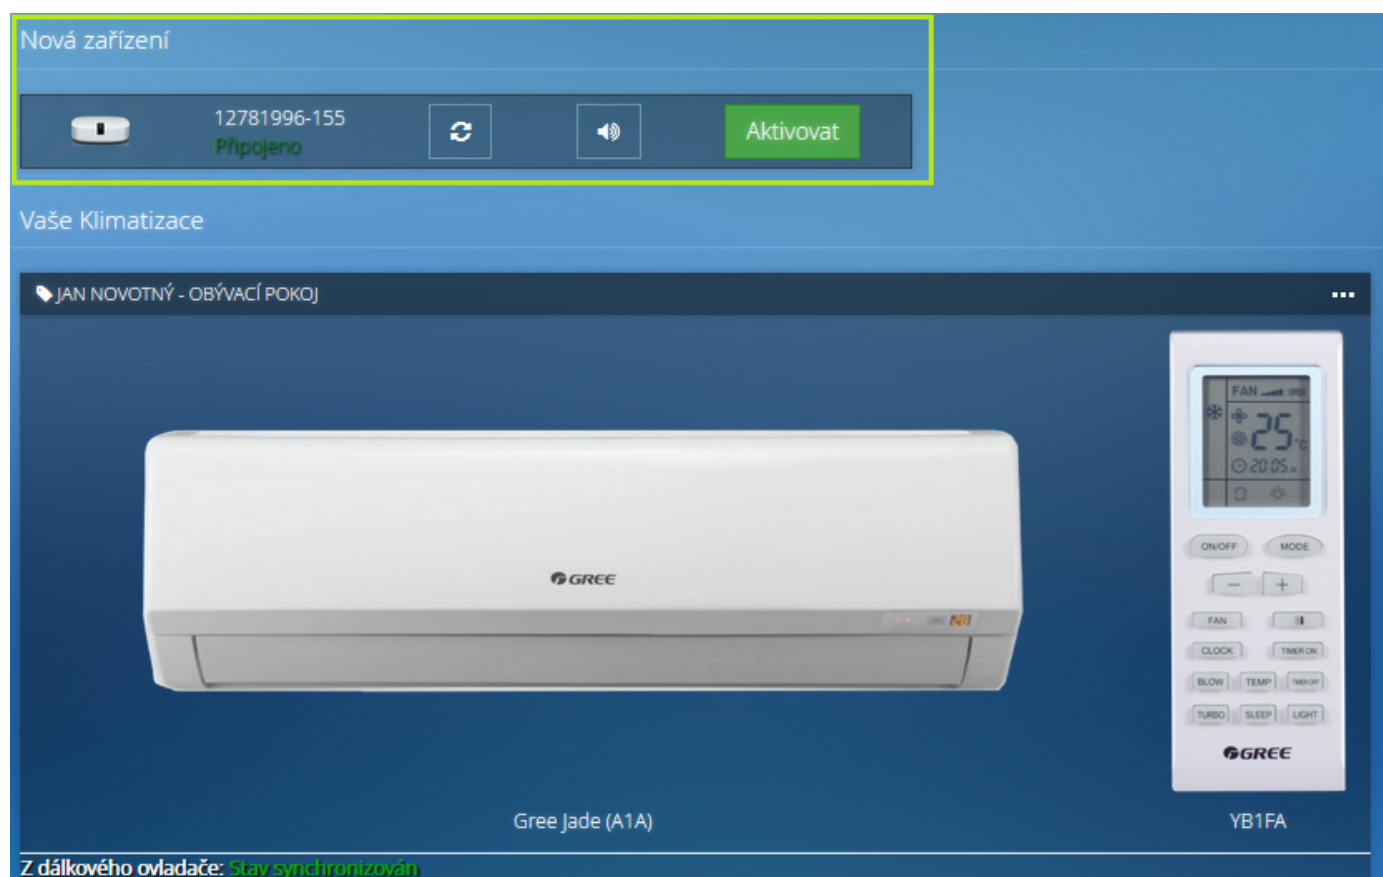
Nová zařízení

12781996-155
Připojeno

Aktivovat

Vaše Klimatizace

JAN NOVOTNÝ - OBÝVACÍ POKOJ

GREE

FAN
25
20:05

ON/OFF
MODE
−
+
FAN
CLOCK
TIMER ON
BLOW
TEMP
TIMER OFF
TURBO
SLEEP
LIGHT
GREE

Gree Jade (A1A)

YB1FA

Z dálkového ovladače: Stav synchronizován